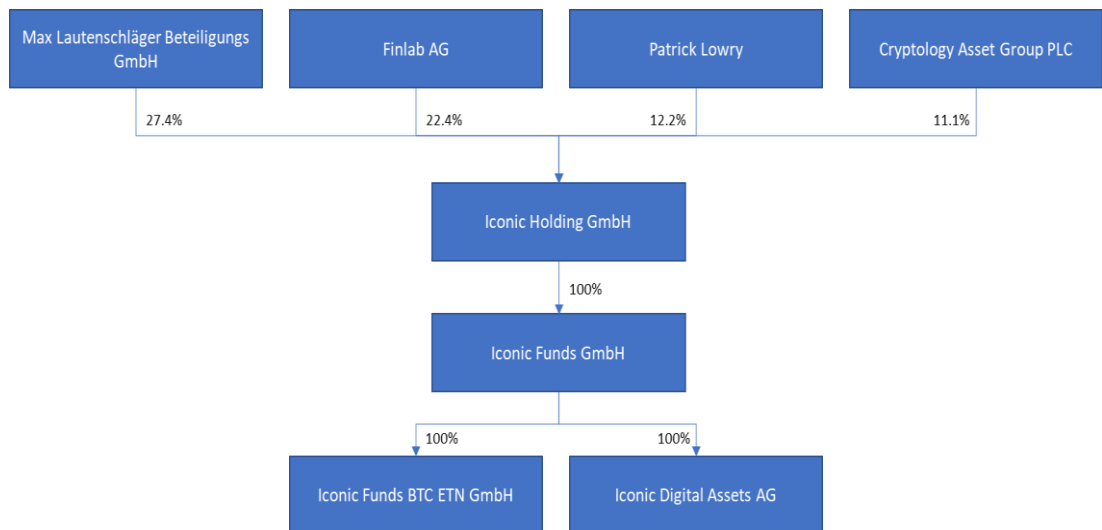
Max Lautenschläger Beteiligungs GmbH

Finlab AG

Patrick Lowry

Cryptology Asset Group PLC

27.4%

22.4%

12.2%

11.1%

Iconic Holding GmbH

100%

Iconic Funds GmbH

100%

100%

Iconic Funds BTC ETN GmbH

Iconic Digital Assets AG